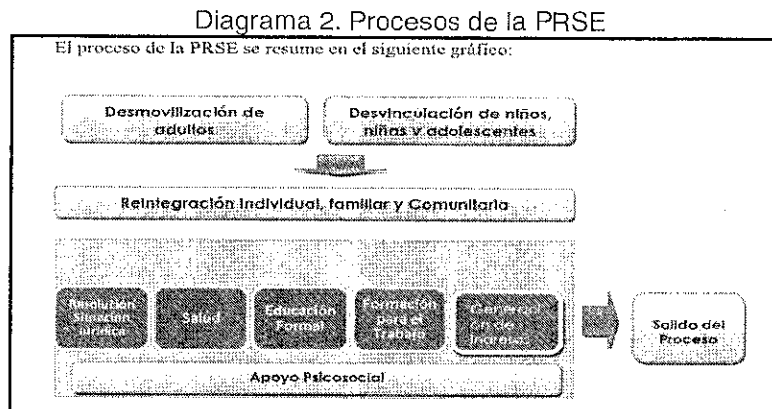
Diagrama 2. Procesos de la PRSE

El proceso de la PRSE se resume en el siguiente gráfico:

Desmovilización de adultos

Desvinculación de niños, niñas y adolescentes

Reintegración individual, familiar y Comunitaria

Resolución Situación Jurídica

Salud

Educación Formal

Formación para el Trabajo

Generación de Ingresos

Salida del Proceso

Apoyo Psicosocial